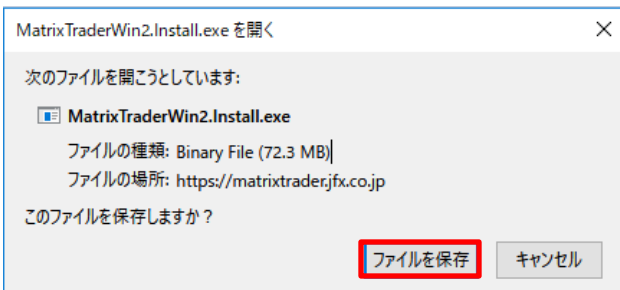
MatrixTraderWin2.Install.exe を開く

×

次のファイルを開こうとしています:

MatrixTraderWin2.Install.exe

ファイルの種類: Binary File (72.3 MB)

ファイルの場所: https://matrixtrader.jfx.co.jp

このファイルを保存しますか？

ファイルを保存

キャンセル